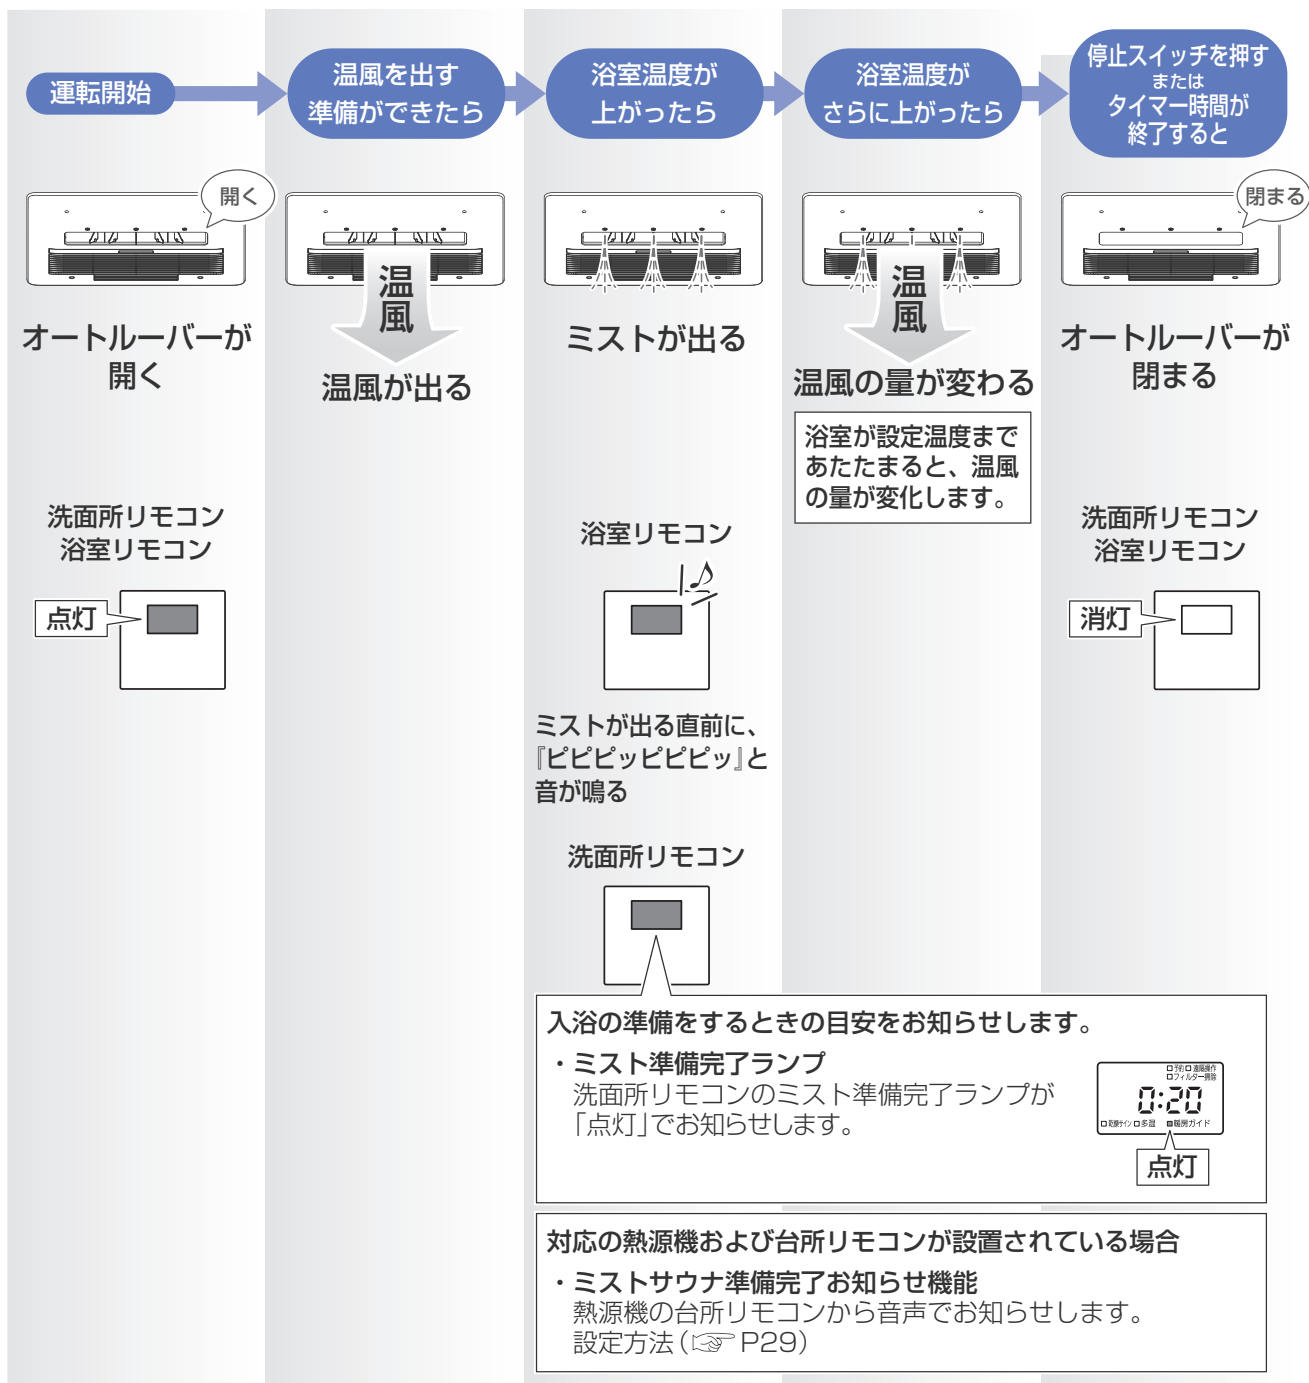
運転開始

温風を出す準備ができたら

浴室温度が上がったら

浴室温度がさらに上がったら

停止スイッチを押す
または
タイマー時間が終了すると

開く

閉まる

温風

温風

オートルーバーが開く

温風が出る

ミストが出る

温風の量が変わる

オートルーバーが閉まる

浴室が設定温度まであたたまると、温風の量が変化します。

洗面所リモコン
浴室リモコン

点灯

浴室リモコン

ミストが出る直前に、『ピピピッピピピッ』と音が鳴る

洗面所リモコン
浴室リモコン

消灯

洗面所リモコン

入浴の準備をするときの目安をお知らせします。

・ミスト準備完了ランプ
洗面所リモコンのミスト準備完了ランプが「点灯」でお知らせします。

0:20

点灯

対応の熱源機および台所リモコンが設置されている場合

・ミストサウナ準備完了お知らせ機能
熱源機の台所リモコンから音声でお知らせします。
設定方法（☞ P29）